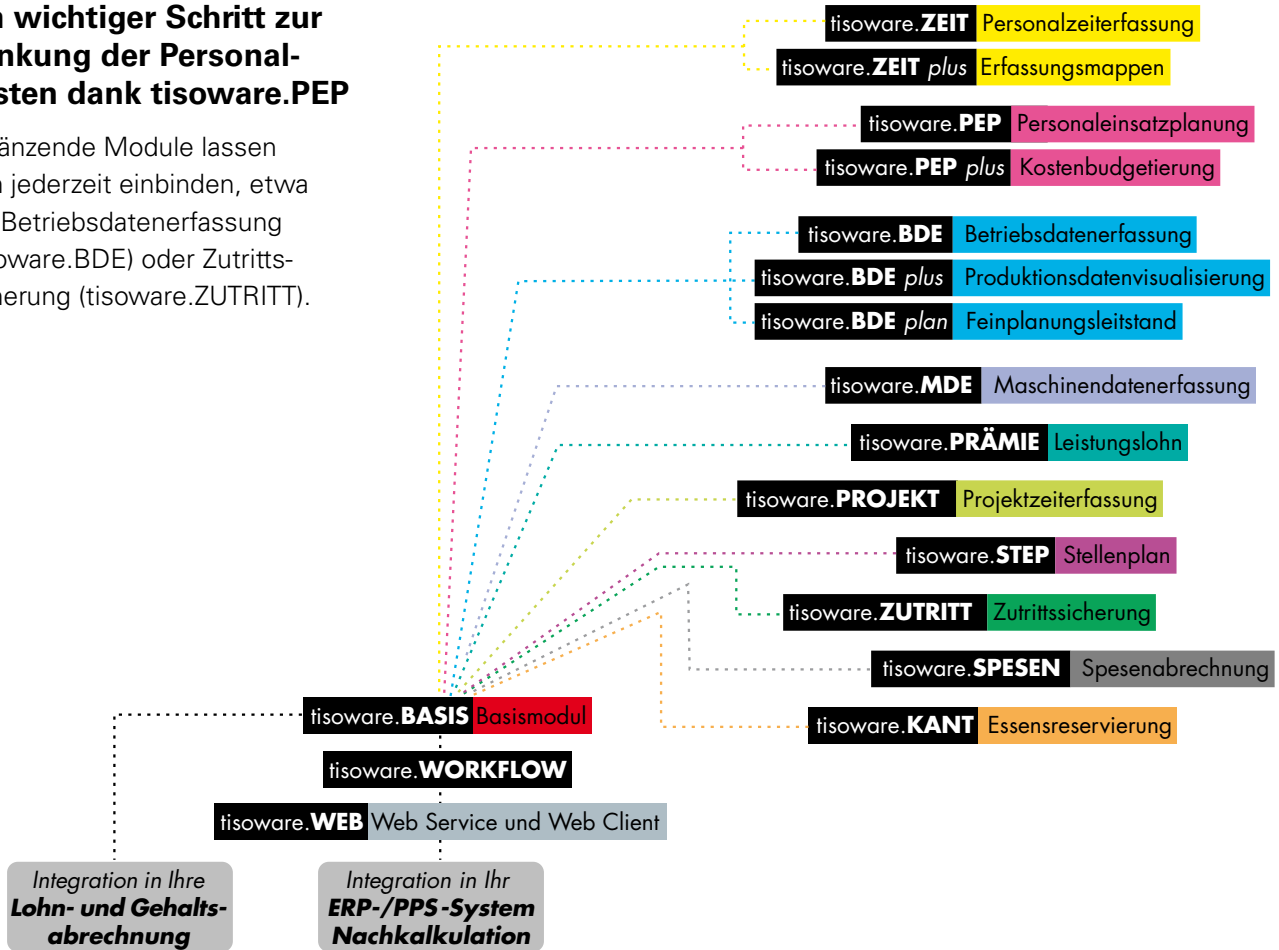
n wichtiger Schritt zur nkung der Personalsten dank tisoware.PEP

änzende Module lassen n jederzeit einbinden, etwa Betriebsdatenerfassung oware.BDE) oder Zutrittsherung (tisoware.ZUTRITT).

tisoware.**ZEIT** Personalzeiterfassung
tisoware.**ZEIT** *plus* Erfassungsmappen
tisoware.**PEP** Personaleinsatzplanung
tisoware.**PEP** *plus* Kostenbudgetierung
tisoware.**BDE** Betriebsdatenerfassung
tisoware.**BDE** *plus* Produktionsdatenvisualisierung
tisoware.**BDE** *plan* Feinplanungsleitstand
tisoware.**MDE** Maschinendatenerfassung
tisoware.**PRÄMIE** Leistungslohn
tisoware.**PROJEKT** Projektzeiterfassung
tisoware.**STEP** Stellenplan
tisoware.**ZUTRITT** Zutrittssicherung
tisoware.**SPESEN** Spesenabrechnung
tisoware.**KANT** Essensreservierung
tisoware.**BASIS** Basismodul
tisoware.**WORKFLOW**
tisoware.**WEB** Web Service und Web Client

*Integration in Ihre* ***Lohn- und Gehaltsabrechnung***

*Integration in Ihr* ***ERP-/PPS-System Nachkalkulation***